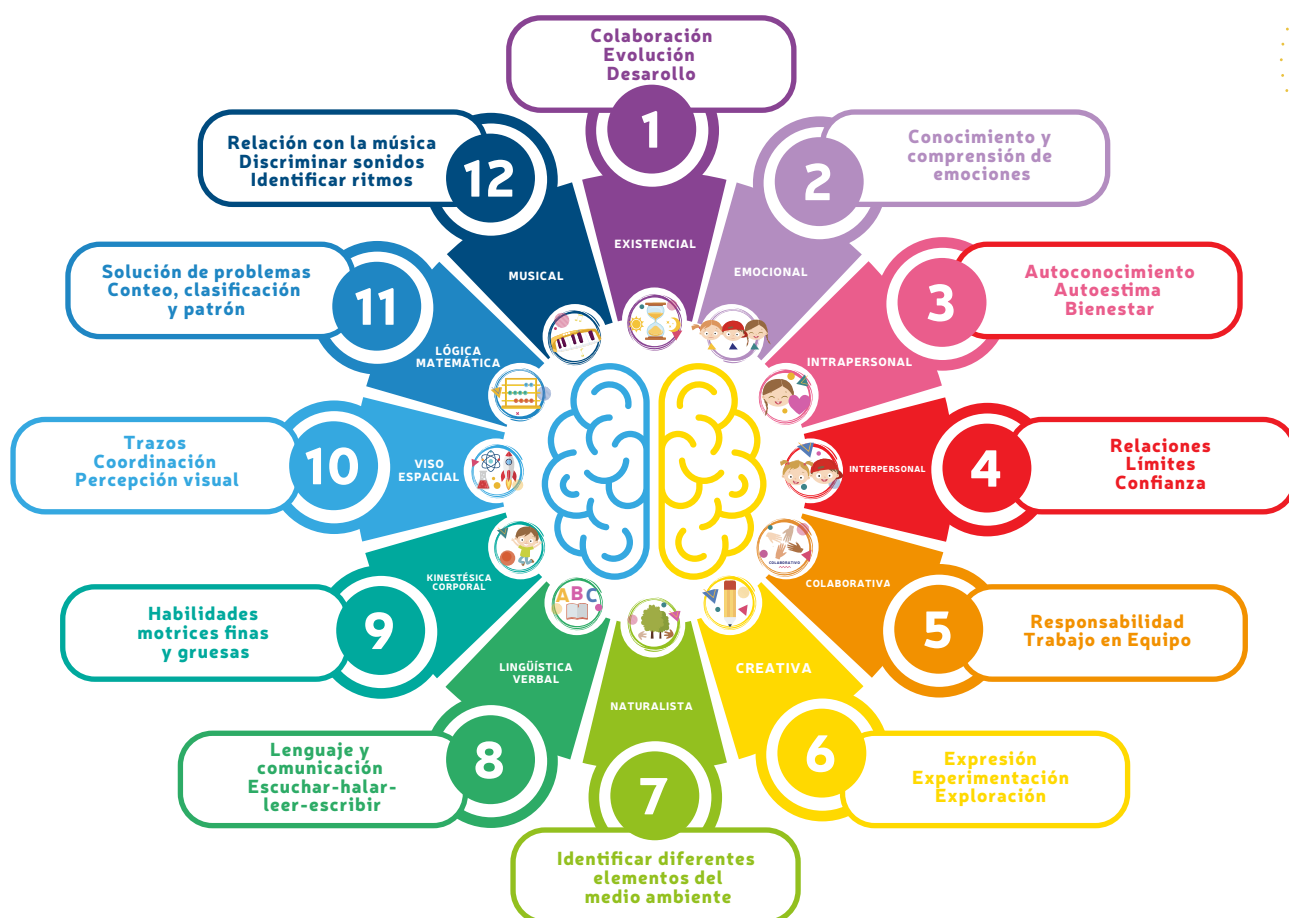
Colaboración
Evolución
Desarollo

1

EXISTENCIAL

Conocimiento y comprensión de emociones

2

EMOCIONAL

Autoconocimiento
Autoestima
Bienestar

3

INTRAPERSONAL

Relaciones
Límites
Confianza

4

INTERPERSONAL

Responsabilidad
Trabajo en Equipo

5

COLABORATIVA

COLABORATIVO

Expresión
Experimentación
Exploración

6

CREATIVA

Identificar diferentes elementos del medio ambiente

7

NATURALISTA

Lenguaje y comunicación
Escuchar-halar-leer-escribir

8

LINGÜÍSTICA VERBAL

ABC

Habilidades motrices finas y gruesas

9

KINESTÉSICA CORPORAL

Trazos
Coordinación
Percepción visual

10

VISO ESPACIAL

Solución de problemas
Conteo, clasificación y patrón

11

LÓGICA MATEMÁTICA

Relación con la música
Discriminar sonidos
Identificar ritmos

12

MUSICAL